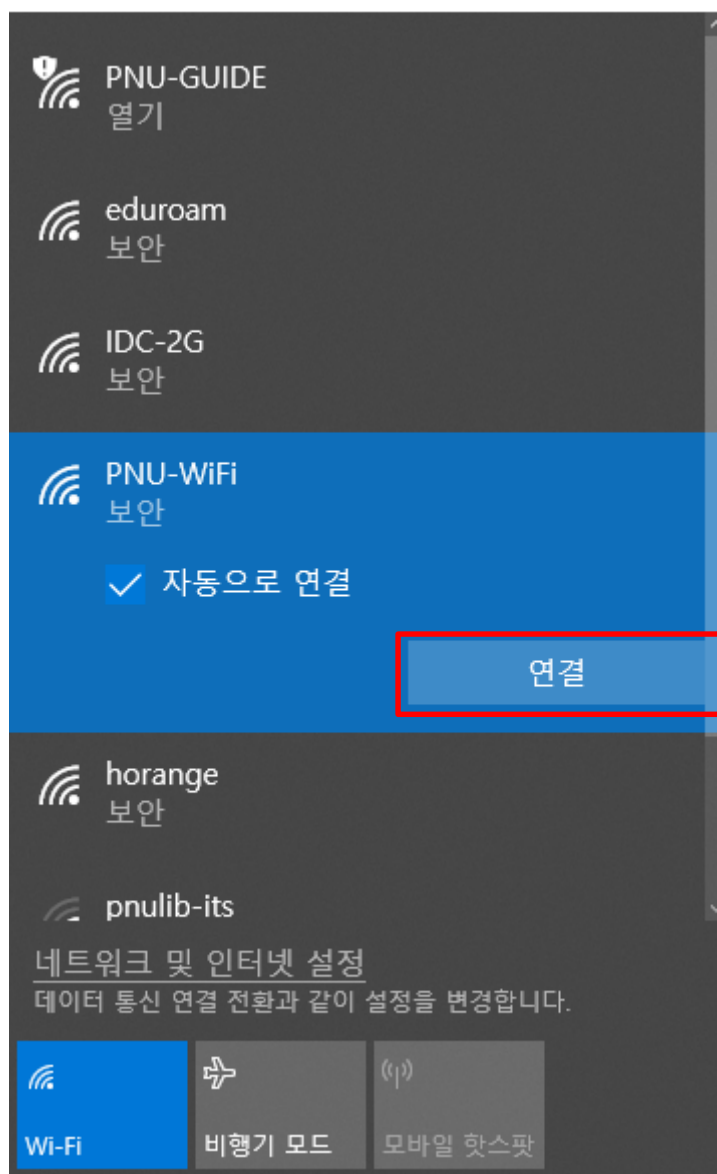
PNU-GUIDE
열기

eduroam
보안

IDC-2G
보안

PNU-WiFi
보안

자동으로 연결

연결

horange
보안

pnulib-its

네트워크 및 인터넷 설정
데이터 통신 연결 전환과 같이 설정을 변경합니다.

Wi-Fi

비행기 모드

모바일 핫스팟